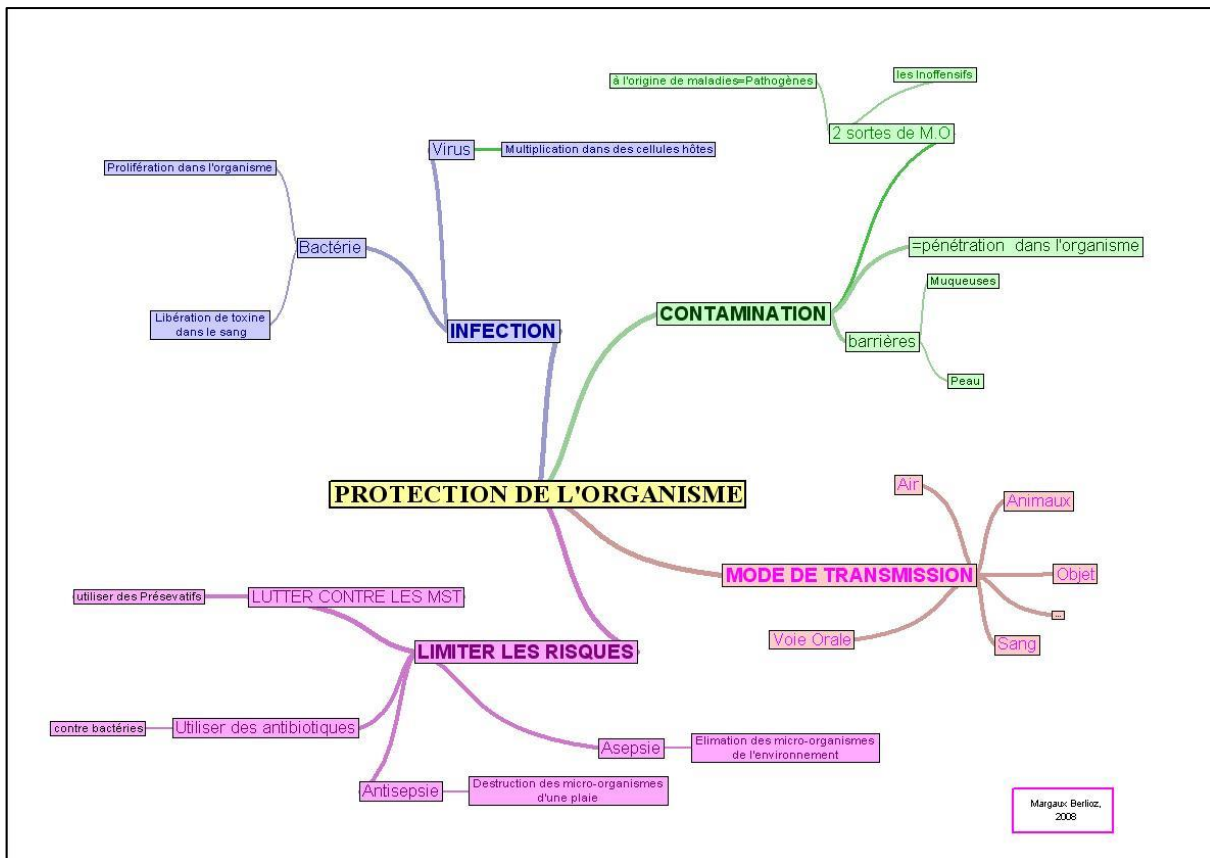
PROTECTION DE L'ORGANISME

INFECTION
Virus
Multiplication dans des cellules hôtes
Bactérie
Prolifération dans l'organisme
Libération de toxine dans le sang

CONTAMINATION
2 sortes de M.O
à l'origine de maladies=Pathogènes
les Inoffensifs
=pénétration dans l'organisme
barrières
Muqueuses
Peau

MODE DE TRANSMISSION
Air
Animaux
Objet
...
Sang
Voie Orale

LIMITER LES RISQUES
LUTTER CONTRE LES MST
utiliser des Présevatifs
Utiliser des antibiotiques
contre bactéries
Asepsie
Elimation des micro-organismes de l'environnement
Antisepsie
Destruction des micro-organismes d'une plaie

Margaux Berlioz, 2008